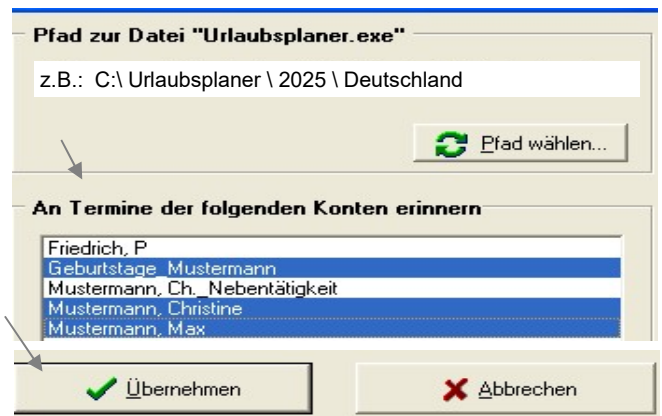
Pfad zur Datei "Urlaubsplaner.exe"

z.B.: C:\ Urlaubsplaner \ 2025 \ Deutschland

Pfad wählen...

An Termine der folgenden Konten erinnern

Friedrich, P
Geburtstage_Mustermann
Mustermann, Ch._Nebentätigkeit
Mustermann, Christine
Mustermann, Max

Übernehmen

Abbrechen